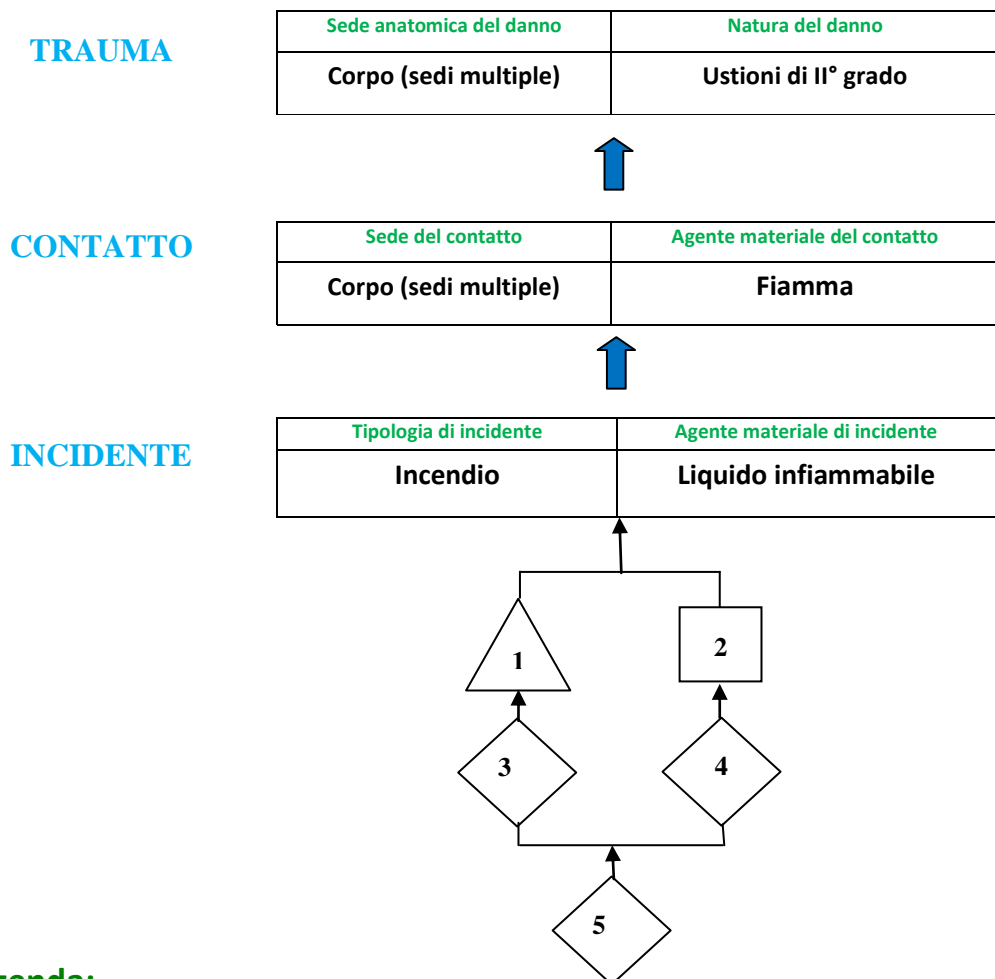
TRAUMA

| Sede anatomica del danno | Natura del danno |
|---|---|
| Corpo (sedi multiple) | Ustioni di II° grado |

CONTATTO

| Sede del contatto | Agente materiale del contatto |
|---|---|
| Corpo (sedi multiple) | Fiamma |

INCIDENTE

| Tipologia di incidente | Agente materiale di incidente |
|---|---|
| Incendio | Liquido infiammabile |

1

2

3

4

5

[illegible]genda: